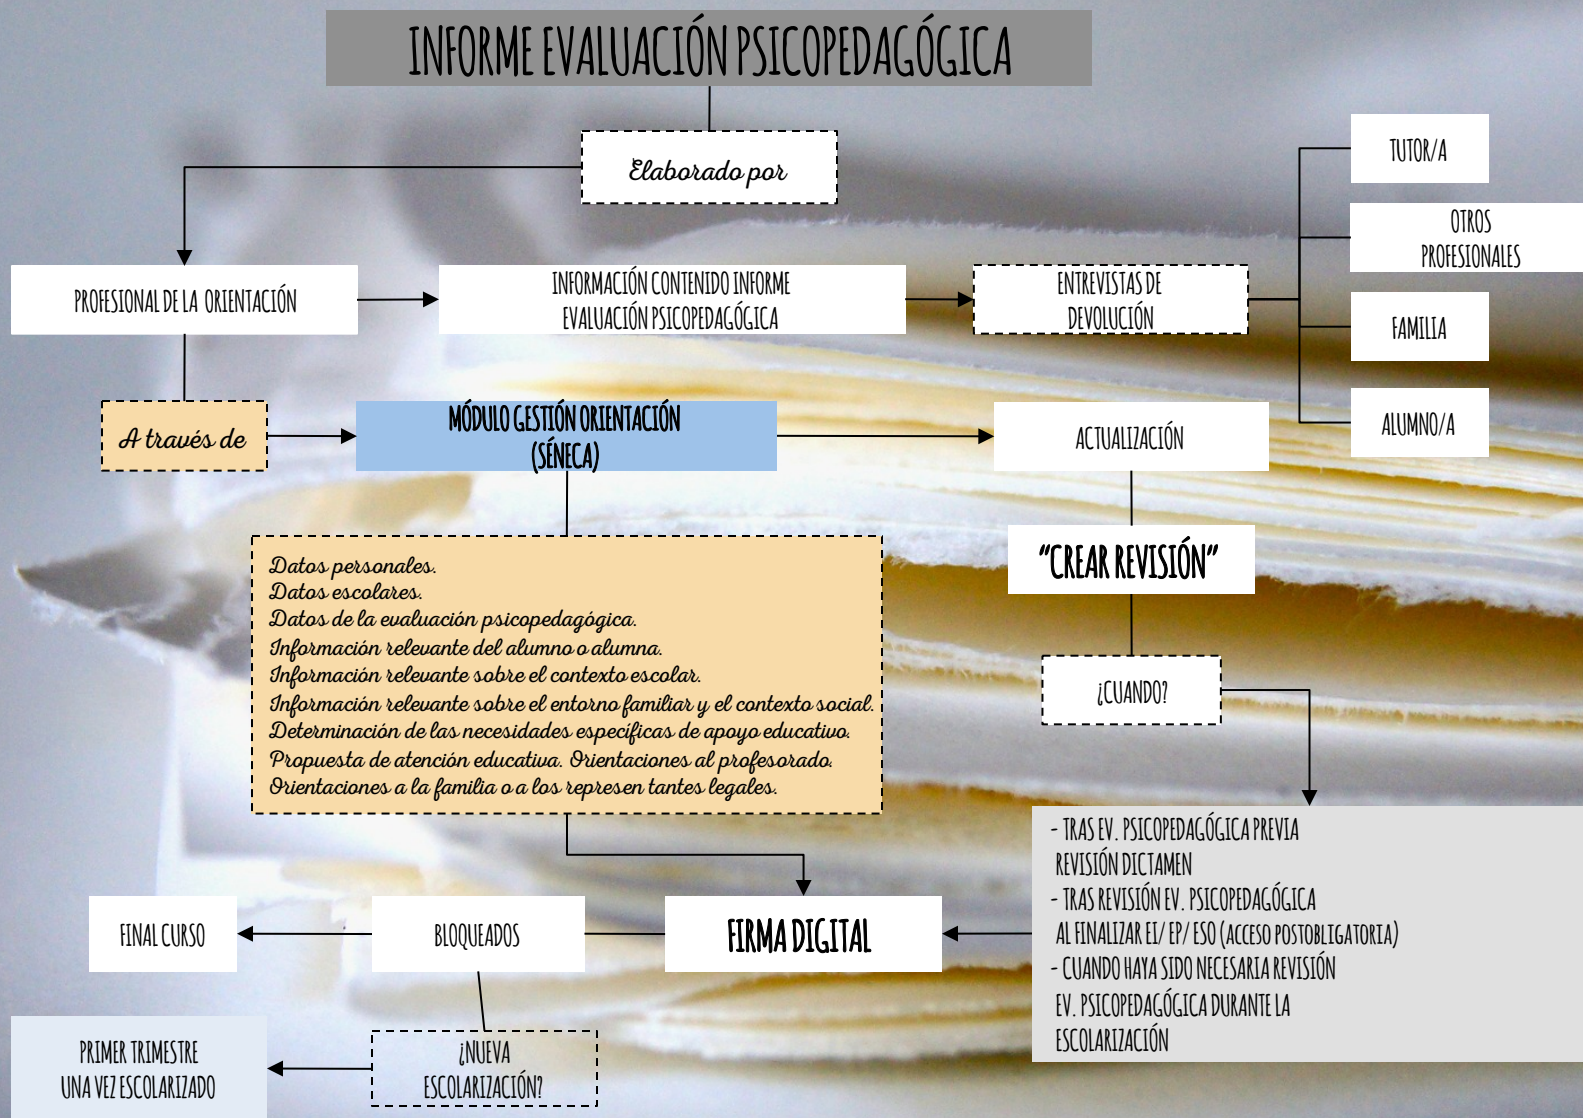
INFORME EVALUACIÓN PSICOPEDAGÓGICA

Elaborado por

PROFESIONAL DE LA ORIENTACIÓN

INFORMACIÓN CONTENIDO INFORME EVALUACIÓN PSICOPEDAGÓGICA

ENTREVISTAS DE DEVOLUCIÓN

TUTOR/A

OTROS PROFESIONALES

FAMILIA

ALUMNO/A

A través de

MÓDULO GESTIÓN ORIENTACIÓN (SÉNECA)

ACTUALIZACIÓN

"CREAR REVISIÓN"

Datos personales.
Datos escolares.
Datos de la evaluación psicopedagógica.
Información relevante del alumno o alumna.
Información relevante sobre el contexto escolar.
Información relevante sobre el entorno familiar y el contexto social.
Determinación de las necesidades específicas de apoyo educativo.
Propuesta de atención educativa. Orientaciones al profesorado.
Orientaciones a la familia o a los represen tantes legales.

¿CUANDO?

- TRAS EV. PSICOPEDAGÓGICA PREVIA REVISIÓN DICTAMEN
- TRAS REVISIÓN EV. PSICOPEDAGÓGICA AL FINALIZAR EI/ EP/ ESO (ACCESO POSTOBLIGATORIA)
- CUANDO HAYA SIDO NECESARIA REVISIÓN EV. PSICOPEDAGÓGICA DURANTE LA ESCOLARIZACIÓN

FINAL CURSO

BLOQUEADOS

FIRMA DIGITAL

PRIMER TRIMESTRE UNA VEZ ESCOLARIZADO

¿NUEVA ESCOLARIZACIÓN?